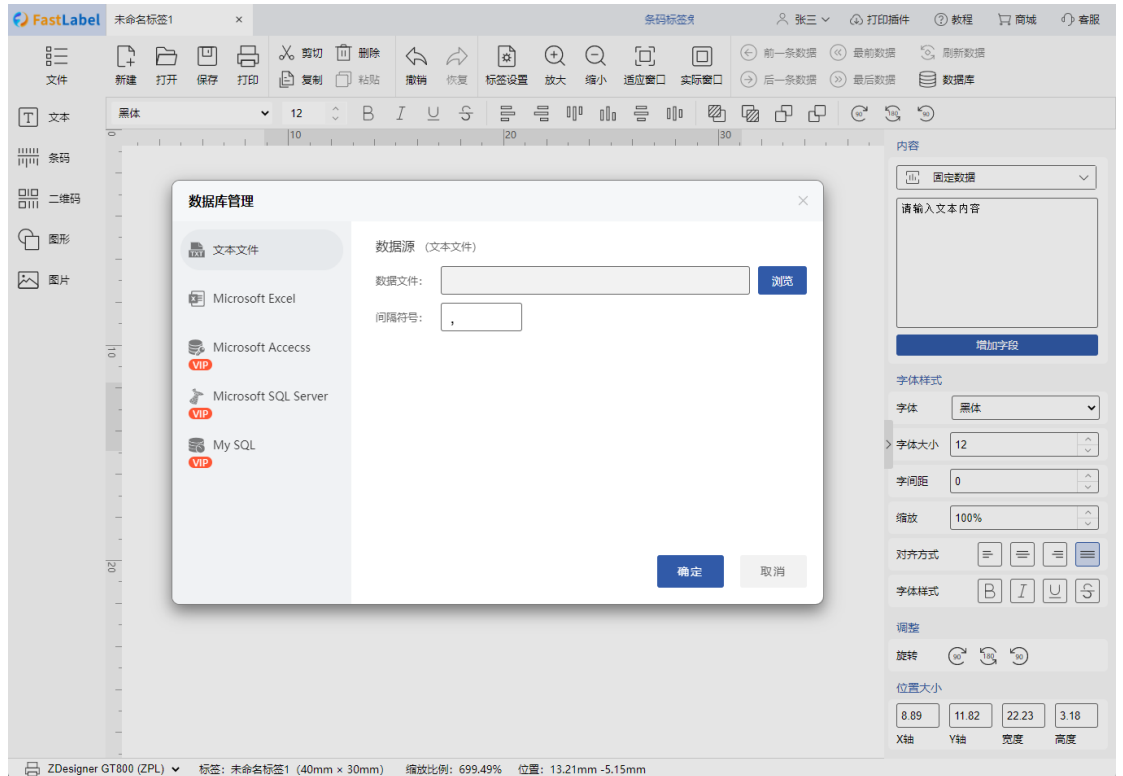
FastLabel 未命名标签1 ×
条码标签
张三 打印插件 教程 商城 客服

文件 新建 打开 保存 打印 剪切 删除 复制 粘贴 撤销 恢复 标签设置 放大 缩小 适应窗口 实际窗口 前一条数据 最前数据 刷新数据 后一条数据 最后数据 数据库

文本
条码
二维码
图形
图片

黑体 12

0 10 20 30

数据库管理 ×

文本文件
Microsoft Excel
Microsoft Accecss VIP
Microsoft SQL Server VIP
My SQL VIP

数据源 (文本文件)
数据文件: 浏览
间隔符号: ,

确定 取消

内容
固定数据
请输入文本内容
增加字段
字体样式
字体 黑体
字体大小 12
字间距 0
缩放 100%
对齐方式
字体样式
调整
旋转
位置大小
8.89 11.82 22.23 3.18
X轴 Y轴 宽度 高度

ZDesigner GT800 (ZPL) 标签: 未命名标签1 (40mm × 30mm) 缩放比例: 699.49% 位置: 13.21mm -5.15mm